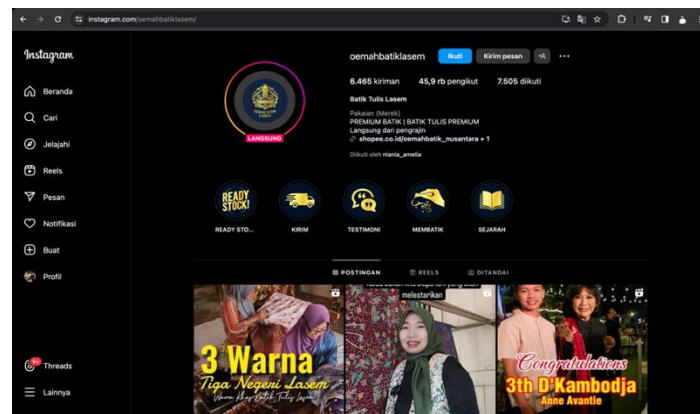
instagram.com/oemahbatiklasem/

Instagram

Beranda

Cari

Jelajahi

Reels

Pesan

Notifikasi

Buat

Profil

Threads

Lainnya

LANGSUNG

oemahbatiklasem Ikuti Kirim pesan

6.465 kiriman 45,9 rb pengikut 7.505 diikuti

Batik Tulis Lasem

Pakaian (Merek)
PREMIUM BATIK | BATIK TULIS PREMIUM
Langsung dari pengrajin
shopee.co.id/oemahbatik_nusantara + 1

Diikuti oleh niania_amelia

READY STOCK!
READY STO...

KIRIM

TESTIMONI

MEMBATIK

SEJARAH

POSTINGAN REELS DITANDAI

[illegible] melestarikan

3 Warna
Tiga Negeri Lasem
Warna khas Batik Tulis Lasem

Congratulations
3th D'Kambodja
Anne Avantie